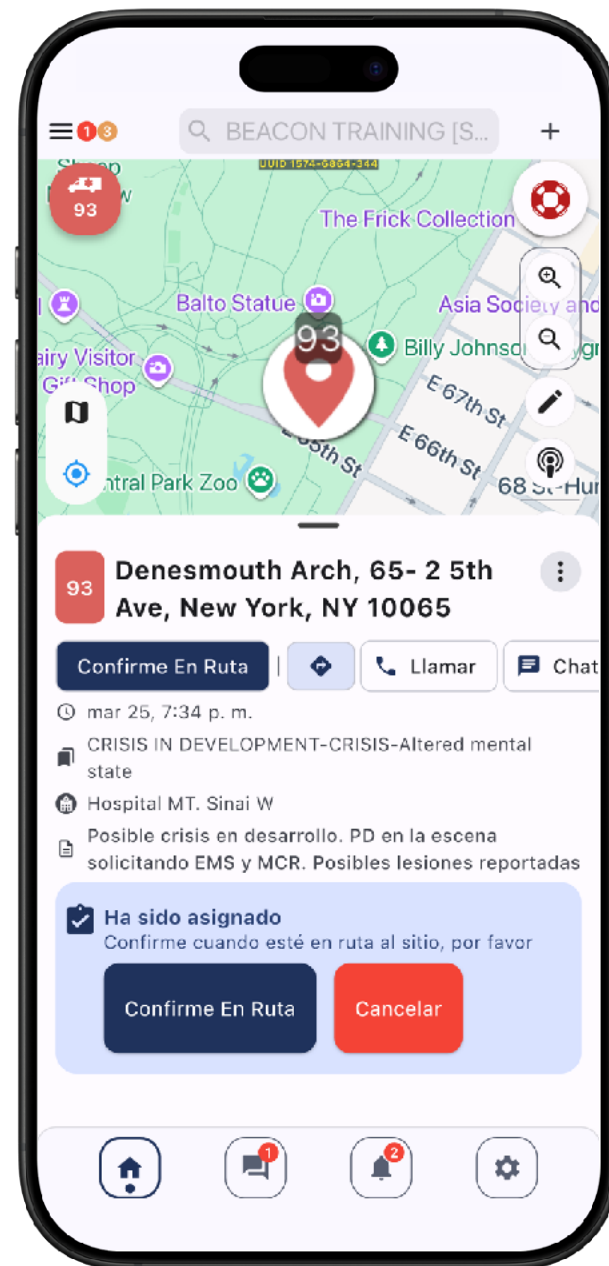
1 3 BEACON TRAINING [S...

+

UUID 1574-6864-344

93

The Frick Collection

Balto Statue

Asia Society and

93

Billy Johnson

airy Visitor Gift Shop

E 67th St

E 66th St

65th St

ntral Park Zoo

68 St-Hun

93

Denesmouth Arch, 65- 2 5th Ave, New York, NY 10065

Confirme En Ruta

Llamar

Chat

mar 25, 7:34 p. m.

CRISIS IN DEVELOPMENT-CRISIS-Altered mental state

Hospital MT. Sinai W

Posible crisis en desarrollo. PD en la escena solicitando EMS y MCR. Posibles lesiones reportadas

Ha sido asignado

Confirme cuando esté en ruta al sitio, por favor

Confirme En Ruta

Cancelar

1

2